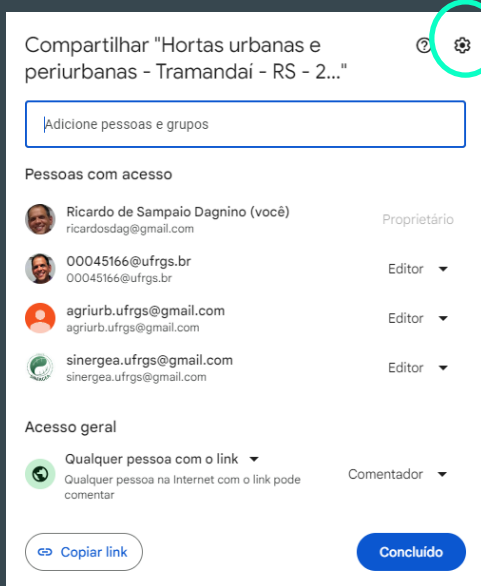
Compartilhar "Hortas urbanas e periurbanas - Tramandaí - RS - 2..."

Adicione pessoas e grupos

Pessoas com acesso

Ricardo de Sampaio Dagnino (você)
ricardosdag@gmail.com
Proprietário

00045166@ufrgs.br
00045166@ufrgs.br
Editor

agriurb.ufrgs@gmail.com
agriurb.ufrgs@gmail.com
Editor

sinergea.ufrgs@gmail.com
sinergea.ufrgs@gmail.com
Editor

Acesso geral

Qualquer pessoa com o link
Qualquer pessoa na Internet com o link pode comentar
Comentador

Copiar link

Concluído